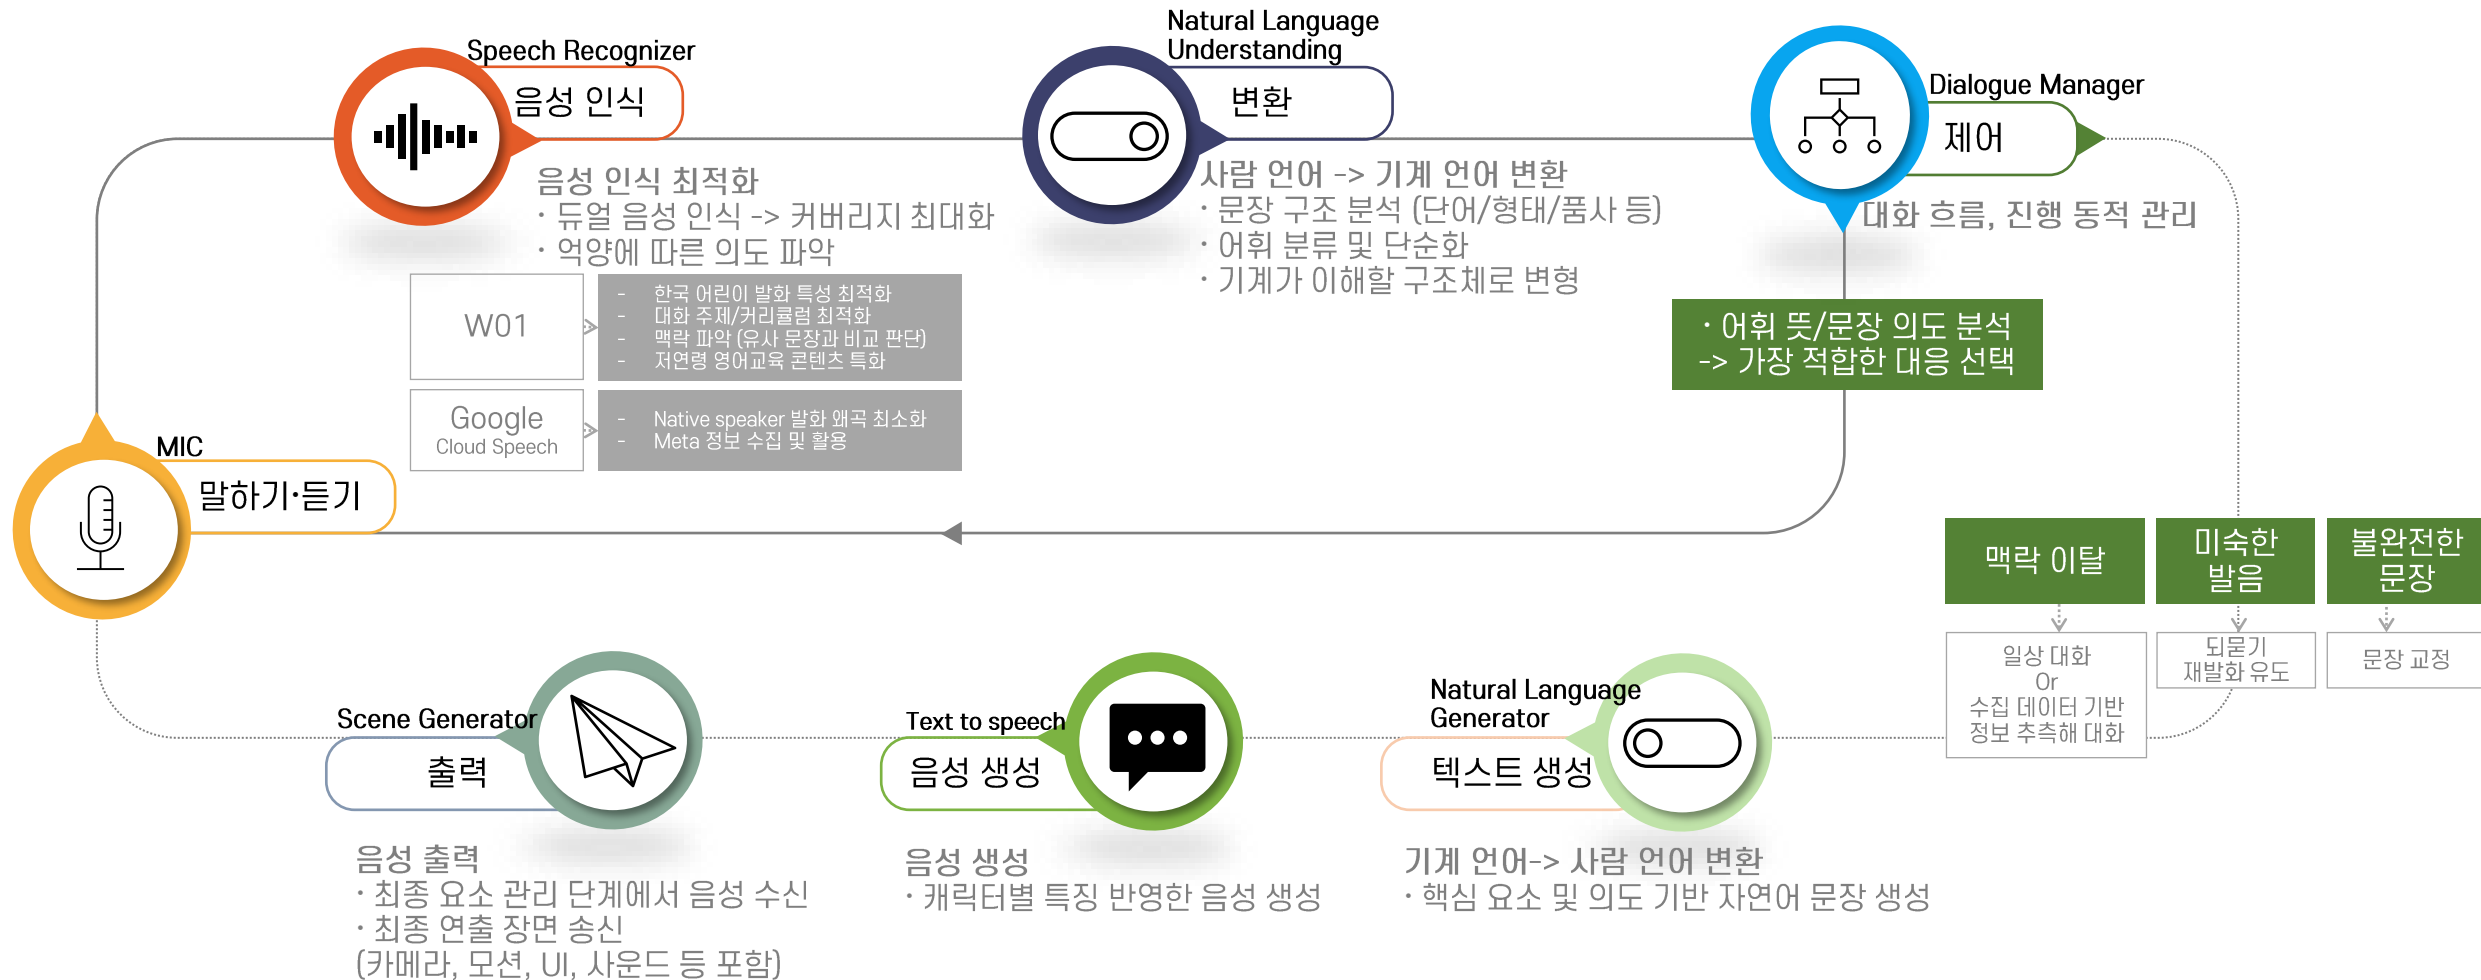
Speech Recognizer
음성 인식

음성 인식 최적화
· 듀얼 음성 인식 -> 커버리지 최대화
· 억양에 따른 의도 파악

W01
- 한국 어린이 발화 특성 최적화
- 대화 주제/커리큘럼 최적화
- 맥락 파악 (유사 문장과 비교 판단)
- 저연령 영어교육 콘텐츠 특화

Google Cloud Speech
- Native speaker 발화 왜곡 최소화
- Meta 정보 수집 및 활용

Natural Language Understanding
변환

사람 언어 -> 기계 언어 변환
· 문장 구조 분석 (단어/형태/품사 등)
· 어휘 분류 및 단순화
· 기계가 이해할 구조체로 변형

Dialogue Manager
제어

대화 흐름, 진행 동적 관리

· 어휘 뜻/문장 의도 분석
-> 가장 적합한 대응 선택

MIC
말하기·듣기

맥락 이탈
일상 대화
Or
수집 데이터 기반
정보 추측해 대화

미숙한 발음
되묻기
재발화 유도

불완전한 문장
문장 교정

Scene Generator
출력

음성 출력
· 최종 요소 관리 단계에서 음성 수신
· 최종 연출 장면 송신
(카메라, 모션, UI, 사운드 등 포함)

Text to speech
음성 생성

음성 생성
· 캐릭터별 특징 반영한 음성 생성

Natural Language Generator
텍스트 생성

기계 언어-> 사람 언어 변환
· 핵심 요소 및 의도 기반 자연어 문장 생성